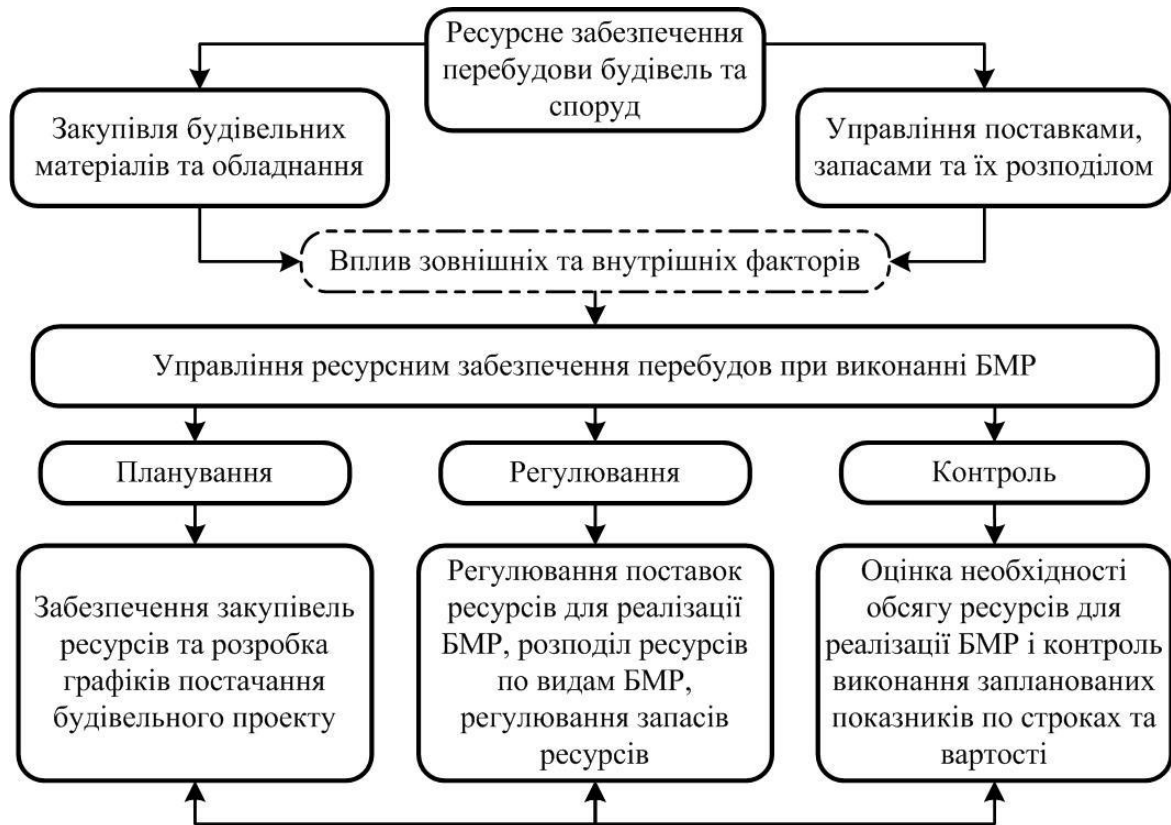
Ресурсне забезпечення перебудови будівель та споруд

Закупівля будівельних матеріалів та обладнання

Управління поставками, запасами та їх розподілом

Вплив зовнішніх та внутрішніх факторів

Управління ресурсним забезпечення перебудов при виконанні БМР

Планування

Регулювання

Контроль

Забезпечення закупівель ресурсів та розробка графіків постачання будівельного проекту

Регулювання поставок ресурсів для реалізації БМР, розподіл ресурсів по видам БМР, регулювання запасів ресурсів

Оцінка необхідності обсягу ресурсів для реалізації БМР і контроль виконання запланованих показників по строках та вартості